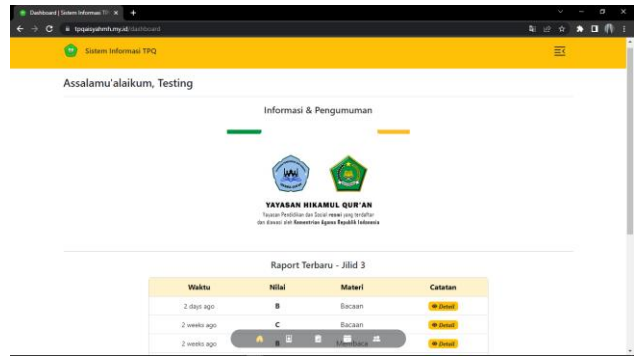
Dashboard | Sistem Informasi TP ×

tpqaisyahmh.my.id/dashboard

Sistem Informasi TPQ

Assalamu'alaikum, Testing

Informasi & Pengumuman

YAYASAN HIKAMUL QUR'AN

Yayasan Pendidikan dan Sosial resmi yang terdaftar dan diawasi oleh Kementrian Agama Republik Indonesia

Raport Terbaru - Jilid 3

| Waktu | Nilai | Materi | Catatan |
|---|---|---|---|
| 2 days ago | B | Bacaan | Detail |
| 2 weeks ago | C | Bacaan | Detail |
| 2 weeks ago | B | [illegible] | Detail |